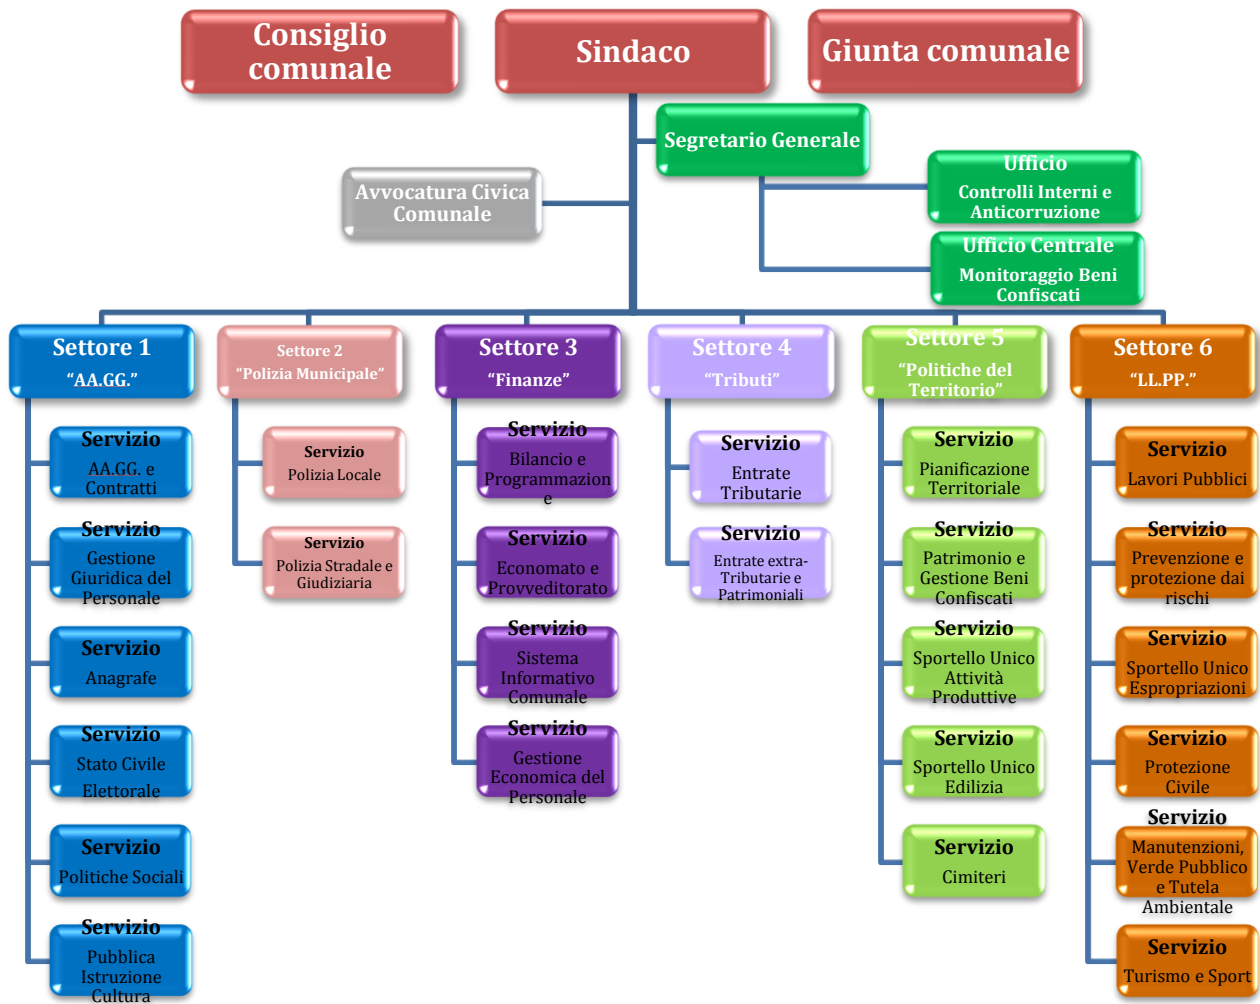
Consiglio comunale

Sindaco

Giunta comunale

Segretario Generale

Avvocatura Civica Comunale

Ufficio
Controlli Interni e Anticorruzione

Ufficio Centrale
Monitoraggio Beni Confiscati

Settore 1
"AA.GG."

Servizio
AA.GG. e Contratti

Servizio
Gestione Giuridica del Personale

Servizio
Anagrafe

Servizio
Stato Civile Elettorale

Servizio
Politiche Sociali

Servizio
Pubblica Istruzione Cultura

Settore 2
"Polizia Municipale"

Servizio
Polizia Locale

Servizio
Polizia Stradale e Giudiziaria

Settore 3
"Finanze"

Servizio
Bilancio e Programmazion e

Servizio
Economato e Provveditorato

Servizio
Sistema Informativo Comunale

Servizio
Gestione Economica del Personale

Settore 4
"Tributi"

Servizio
Entrate Tributarie

Servizio
Entrate extra-Tributarie e Patrimoniali

Settore 5
"Politiche del Territorio"

Servizio
Pianificazione Territoriale

Servizio
Patrimonio e Gestione Beni Confiscati

Servizio
Sportello Unico Attività Produttive

Servizio
Sportello Unico Edilizia

Servizio
Cimiteri

Settore 6
"LL.PP."

Servizio
Lavori Pubblici

Servizio
Prevenzione e protezione dai rischi

Servizio
Sportello Unico Espropriazioni

Servizio
Protezione Civile

Servizio
Manutenzioni, Verde Pubblico e Tutela Ambientale

Servizio
Turismo e Sport